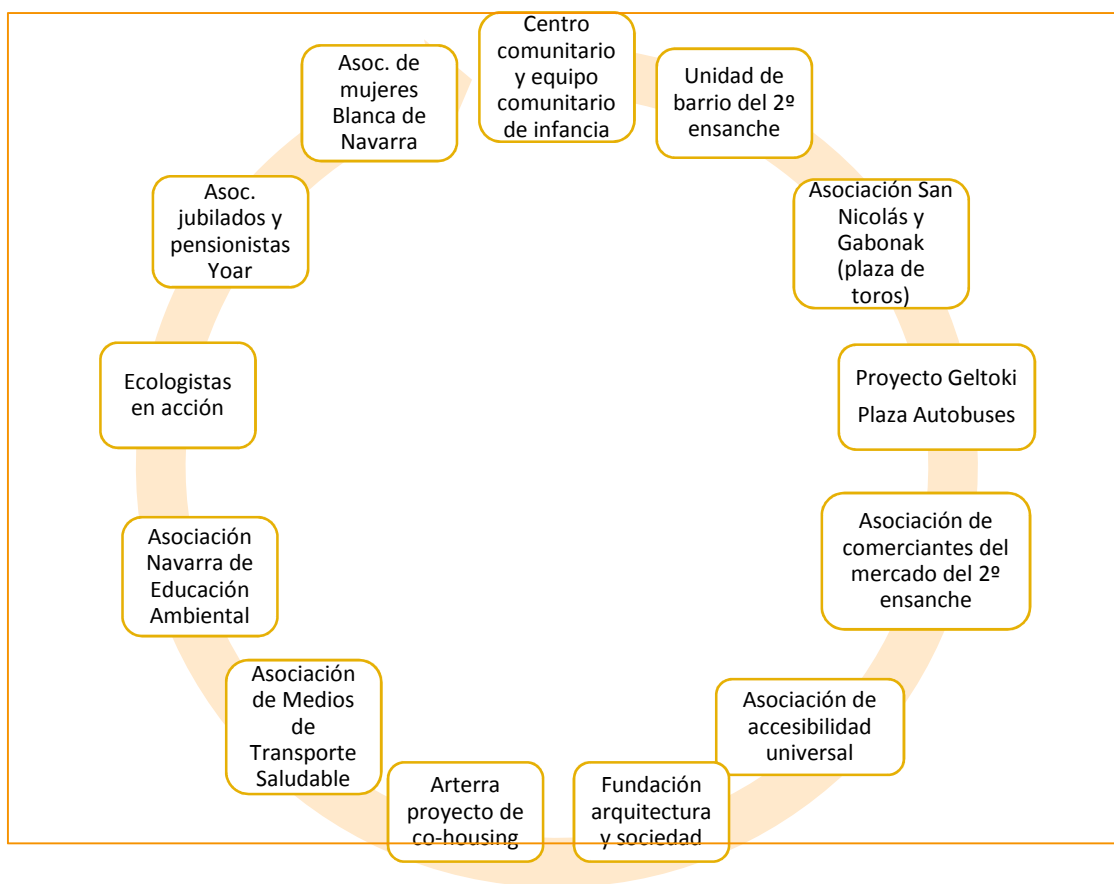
Centro comunitario y equipo comunitario de infancia

Unidad de barrio del 2º ensanche

Asociación San Nicolás y Gabonak (plaza de toros)

Proyecto Geltoki
Plaza Autobuses

Asociación de comerciantes del mercado del 2º ensanche

Asociación de accesibilidad universal

Fundación arquitectura y sociedad

Arterra proyecto de co-housing

Asociación de Medios de Transporte Saludable

Asociación Navarra de Educación Ambiental

Ecologistas en acción

Asoc. jubilados y pensionistas Yoar

Asoc. de mujeres Blanca de Navarra